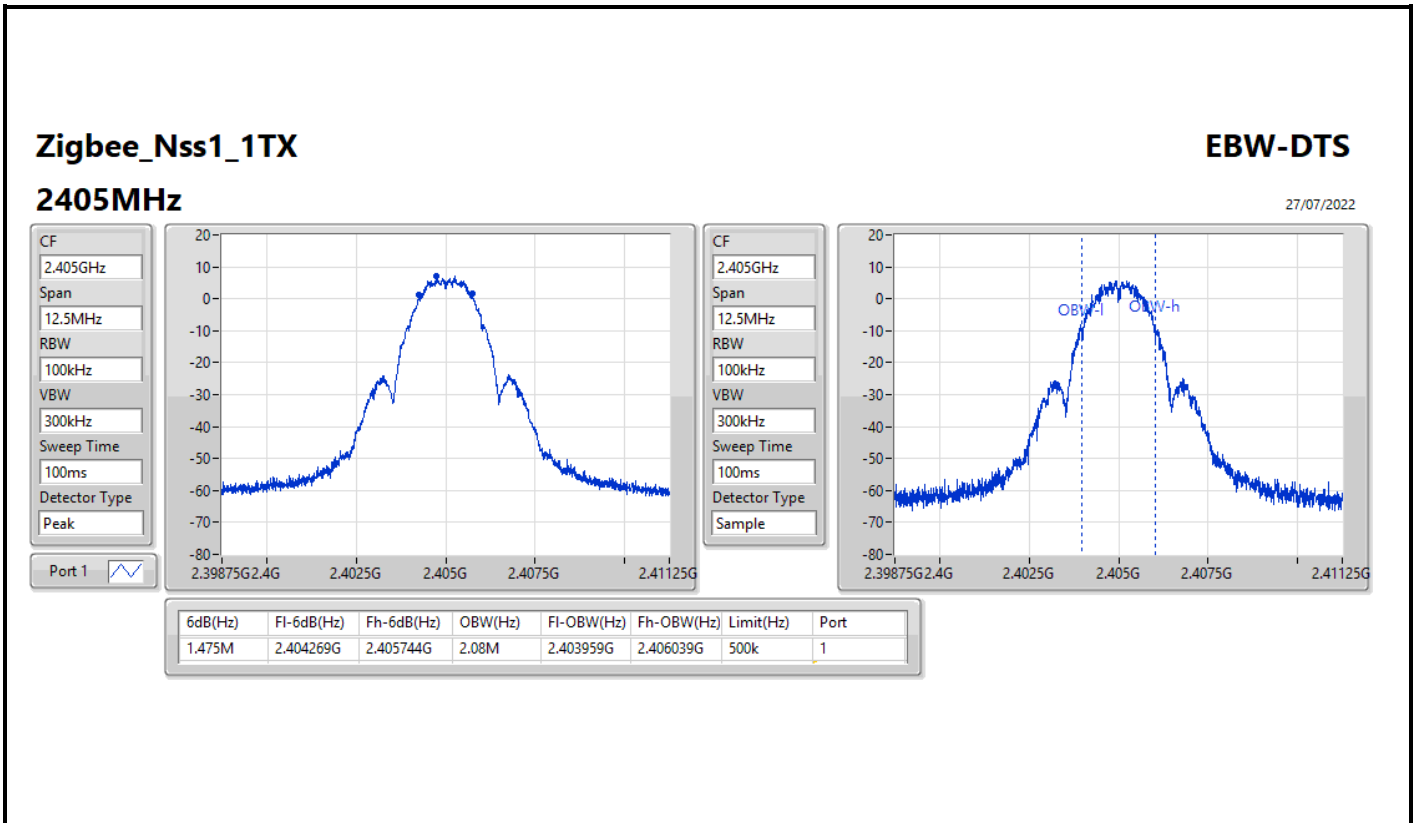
Zigbee_Nss1_1TX

EBW-DTS

2405MHz

27/07/2022

CF
2.405GHz
Span
12.5MHz
RBW
100kHz
VBW
300kHz
Sweep Time
100ms
Detector Type
Peak

Port 1

20
10
0
-10
-20
-30
-40
-50
-60
-70
-80
2.39875G 2.4G
2.4025G
2.405G
2.4075G
2.41125G

CF
2.405GHz
Span
12.5MHz
RBW
100kHz
VBW
300kHz
Sweep Time
100ms
Detector Type
Sample

20
10
0
-10
-20
-30
-40
-50
-60
-70
-80
OBW-l
OBW-h
2.39875G 2.4G
2.4025G
2.405G
2.4075G
2.41125G

| 6dB(Hz) | Fl-6dB(Hz) | Fh-6dB(Hz) | OBW(Hz) | Fl-OBW(Hz) | Fh-OBW(Hz) | Limit(Hz) | Port |
|---|---|---|---|---|---|---|---|
| 1.475M | 2.404269G | 2.405744G | 2.08M | 2.403959G | 2.406039G | 500k | 1 |